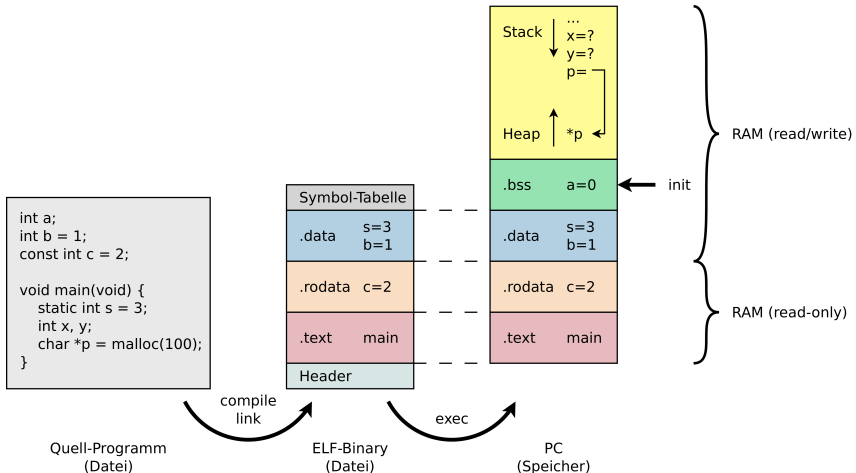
int a;
int b = 1;
const int c = 2;

void main(void) {
static int s = 3;
int x, y;
char *p = malloc(100);
}

Quell-Programm
(Datei)

compile
link

Symbol-Tabelle

| .data | s=3 b=1 |
|---|---|
| .rodata | c=2 |
| .text | main |

Header

ELF-Binary
(Datei)

exec

Stack
...
x=?
y=?
p=

Heap
*p

| .bss | a=0 |
|---|---|
| .data | s=3 b=1 |
| .rodata | c=2 |
| .text | main |

init

PC
(Speicher)

RAM (read/write)

RAM (read-only)